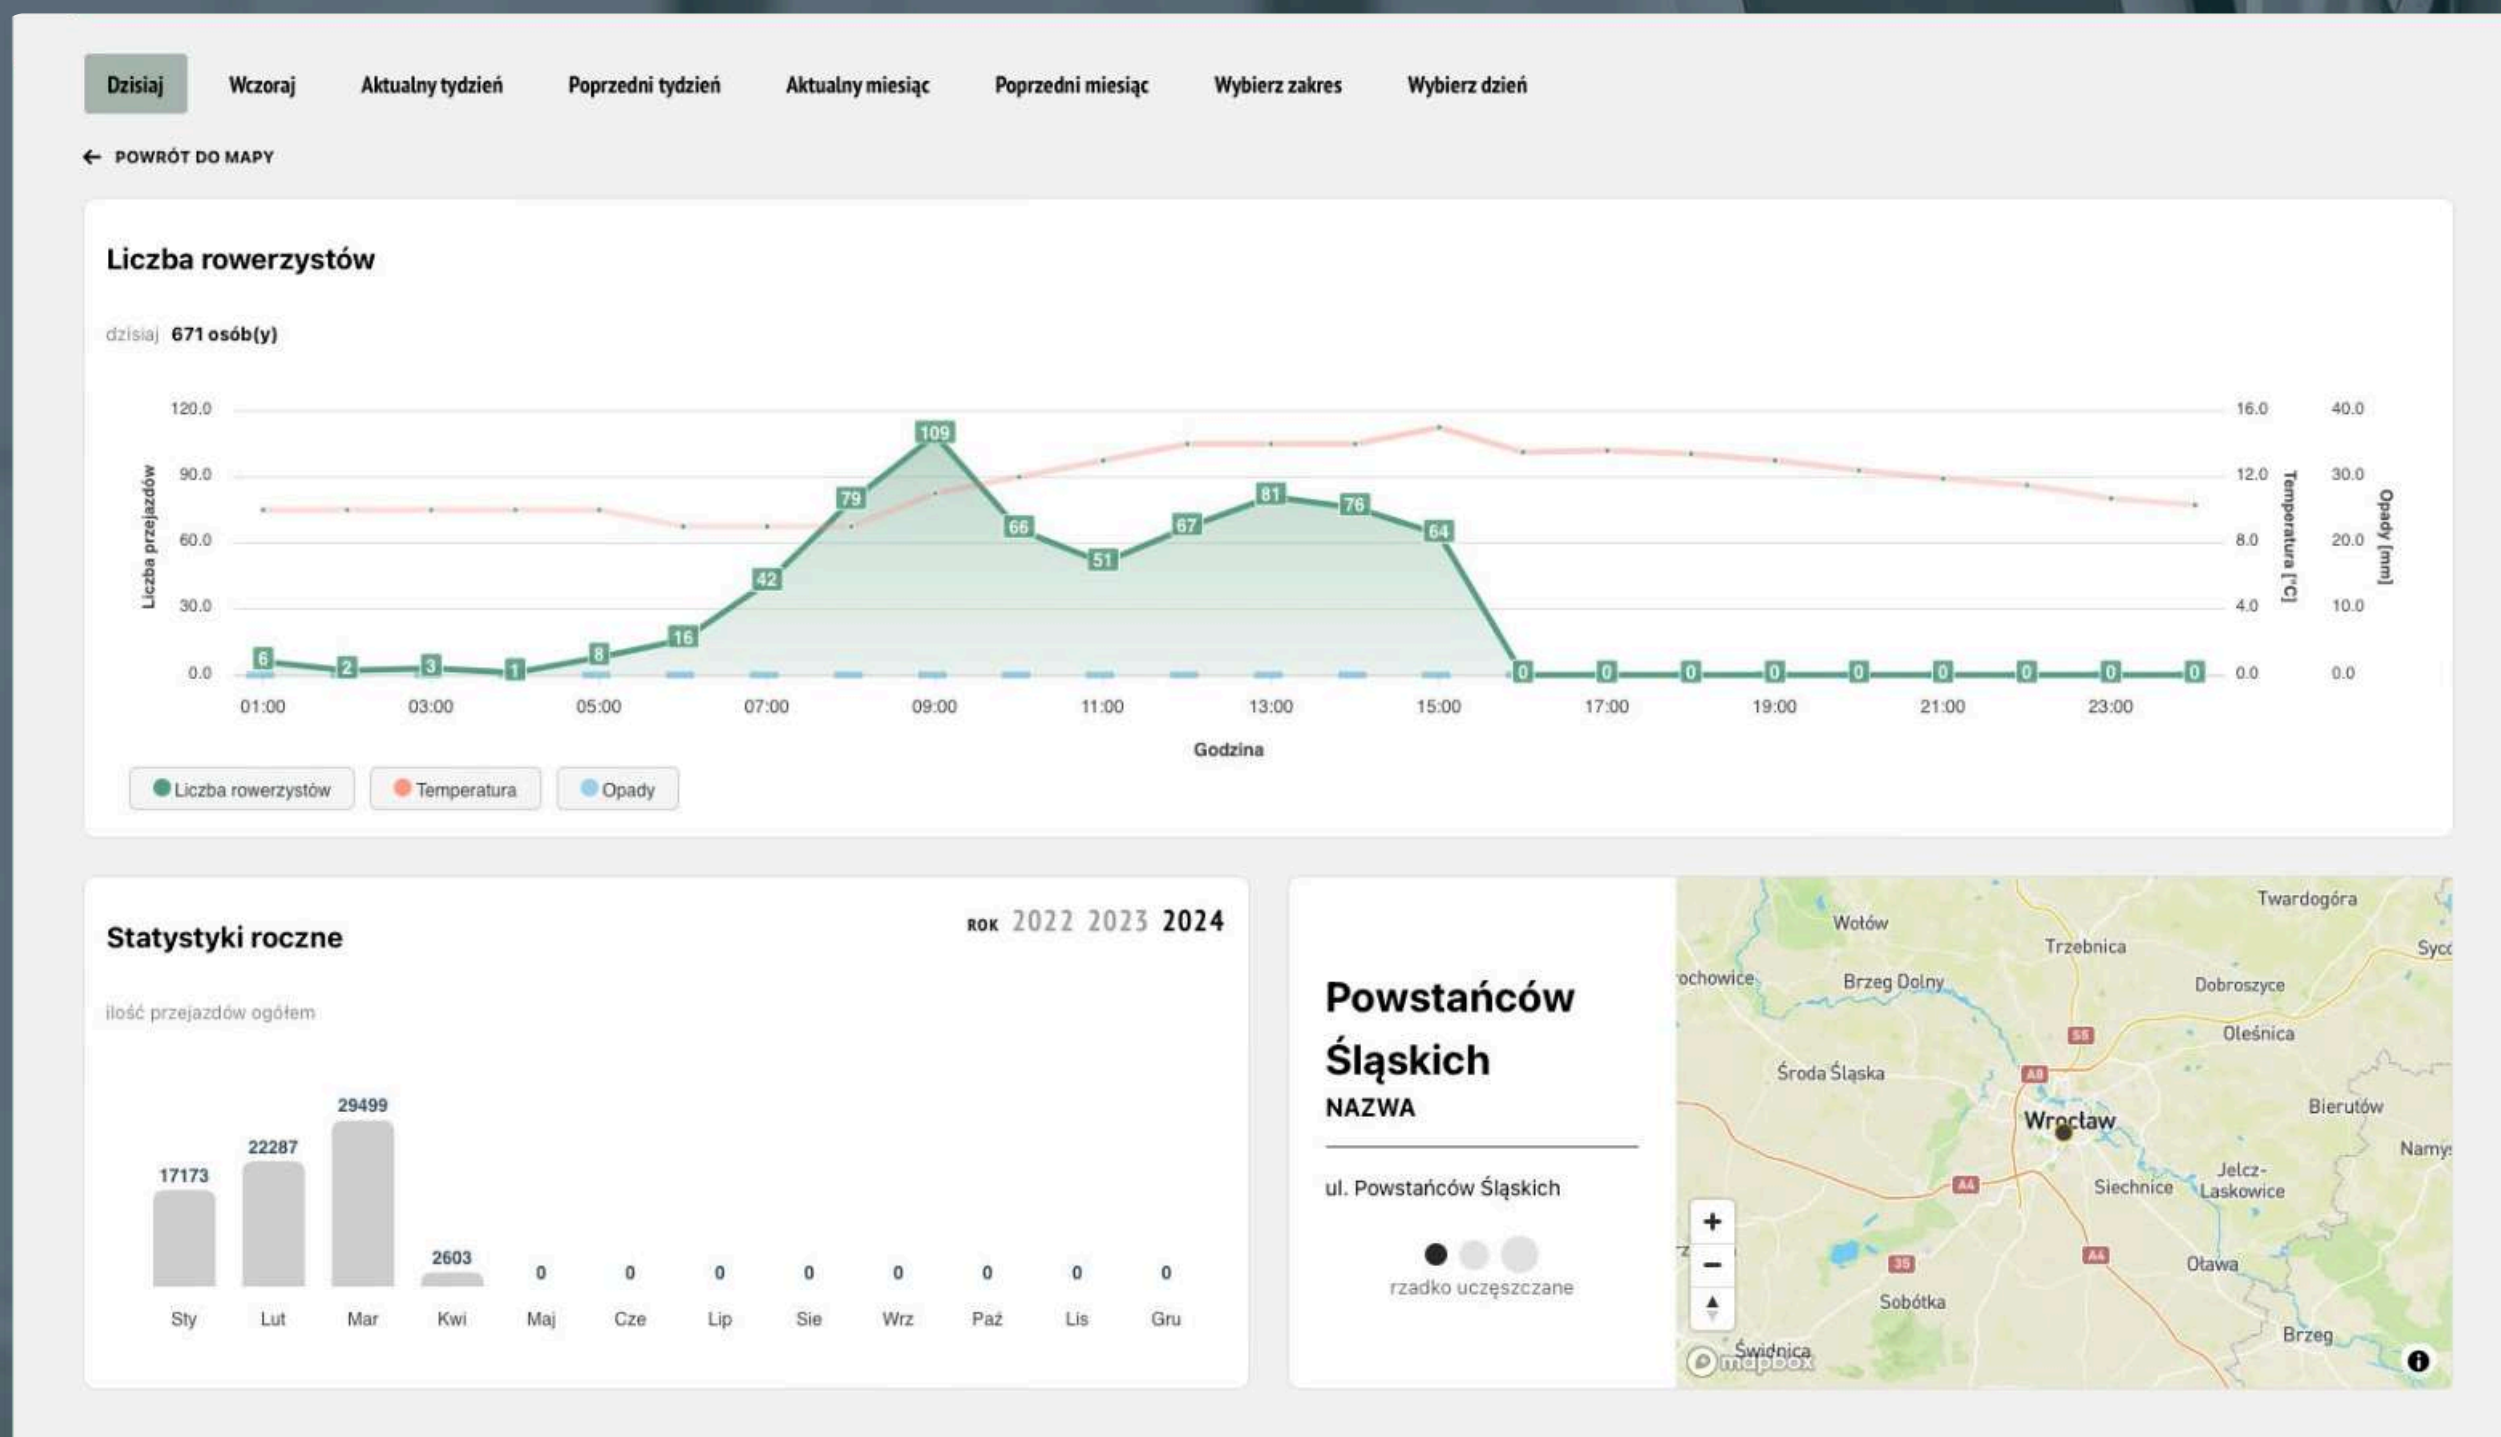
Dzisiaj Wczoraj Aktualny tydzień Poprzedni tydzień Aktualny miesiąc Poprzedni miesiąc Wybierz zakres Wybierz dzień

← POWRÓT DO MAPY

Liczba rowerzystów

dzisiaj 671 osób(y)

120.0
90.0
60.0
30.0
0.0

Liczba przejazdów

16.0
12.0
8.0
4.0
0.0

Temperatura [°C]

40.0
30.0
20.0
10.0
0.0

Opady [mm]

6 2 3 1 8 16 42 79 109 66 51 67 81 76 64 0 0 0 0 0 0 0 0 0

01:00 03:00 05:00 07:00 09:00 11:00 13:00 15:00 17:00 19:00 21:00 23:00

Godzina

Liczba rowerzystów Temperatura Opady

Statystyki roczne

ROK 2022 2023 2024

ilość przejazdów ogółem

| 17173 | 22287 | 29499 | 2603 | 0 | 0 | 0 | 0 | 0 | 0 | 0 | 0 |
|---|---|---|---|---|---|---|---|---|---|---|---|
| Sty | Lut | Mar | Kwi | Maj | Cze | Lip | Sie | Wrz | Paź | Lis | Gru |

Powstańców Śląskich
NAZWA

ul. Powstańców Śląskich

rzadko uczęszczane

Twardogóra
Wołów
Trzebnica
Syc
ochowice
Brzeg Dolny
Dobroszyce
S5
Oleśnica
Środa Śląska
A8
Bierutów
Wrocław
Namy
Jelcz-Laskowice
A4
Siechnice
+
−
A4
Oława
35
Sobótka
Brzeg
Świdnica
mapbox